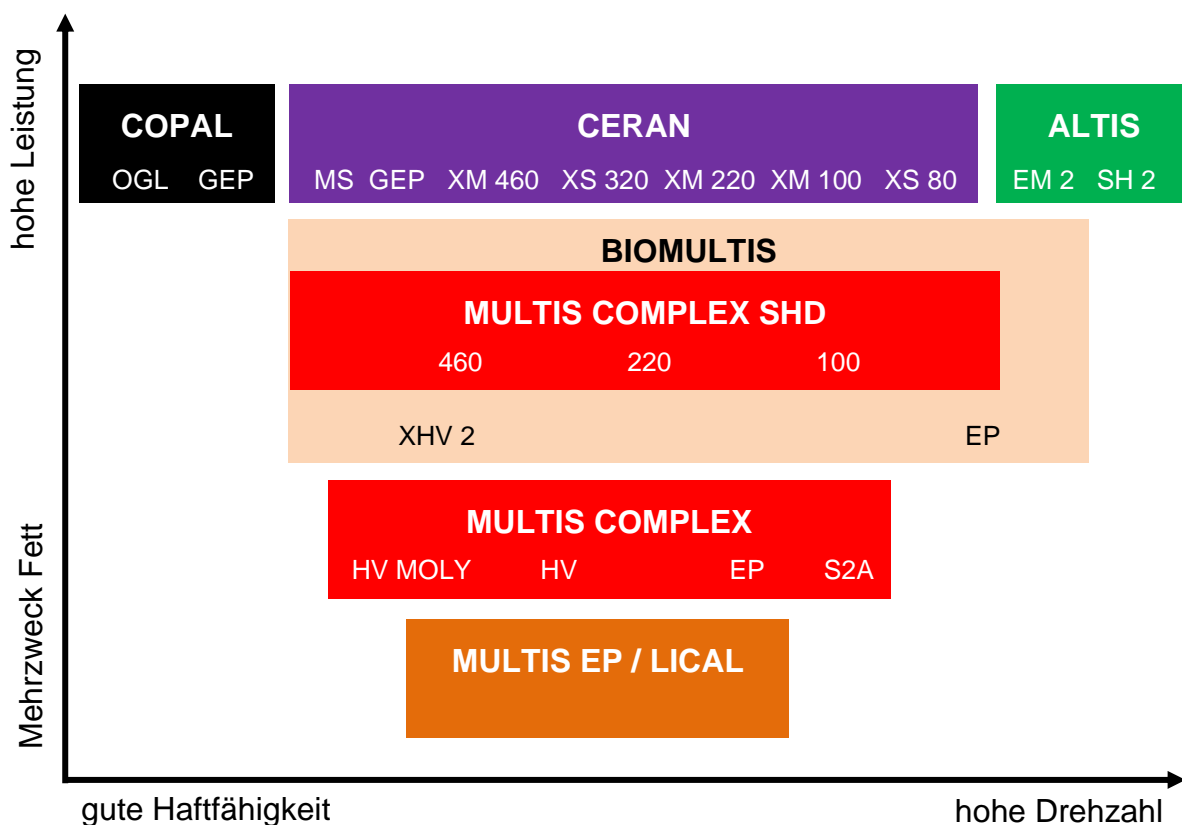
hohe Leistung

COPAL
OGL GEP

CERAN
MS GEP XM 460 XS 320 XM 220 XM 100 XS 80

ALTIS
EM 2 SH 2

BIOMULTIS

MULTIS COMPLEX SHD
460 220 100

XHV 2 EP

MULTIS COMPLEX
HV MOLY HV EP S2A

MULTIS EP / LICAL

Mehrzweck Fett

gute Haftfähigkeit

hohe Drehzahl